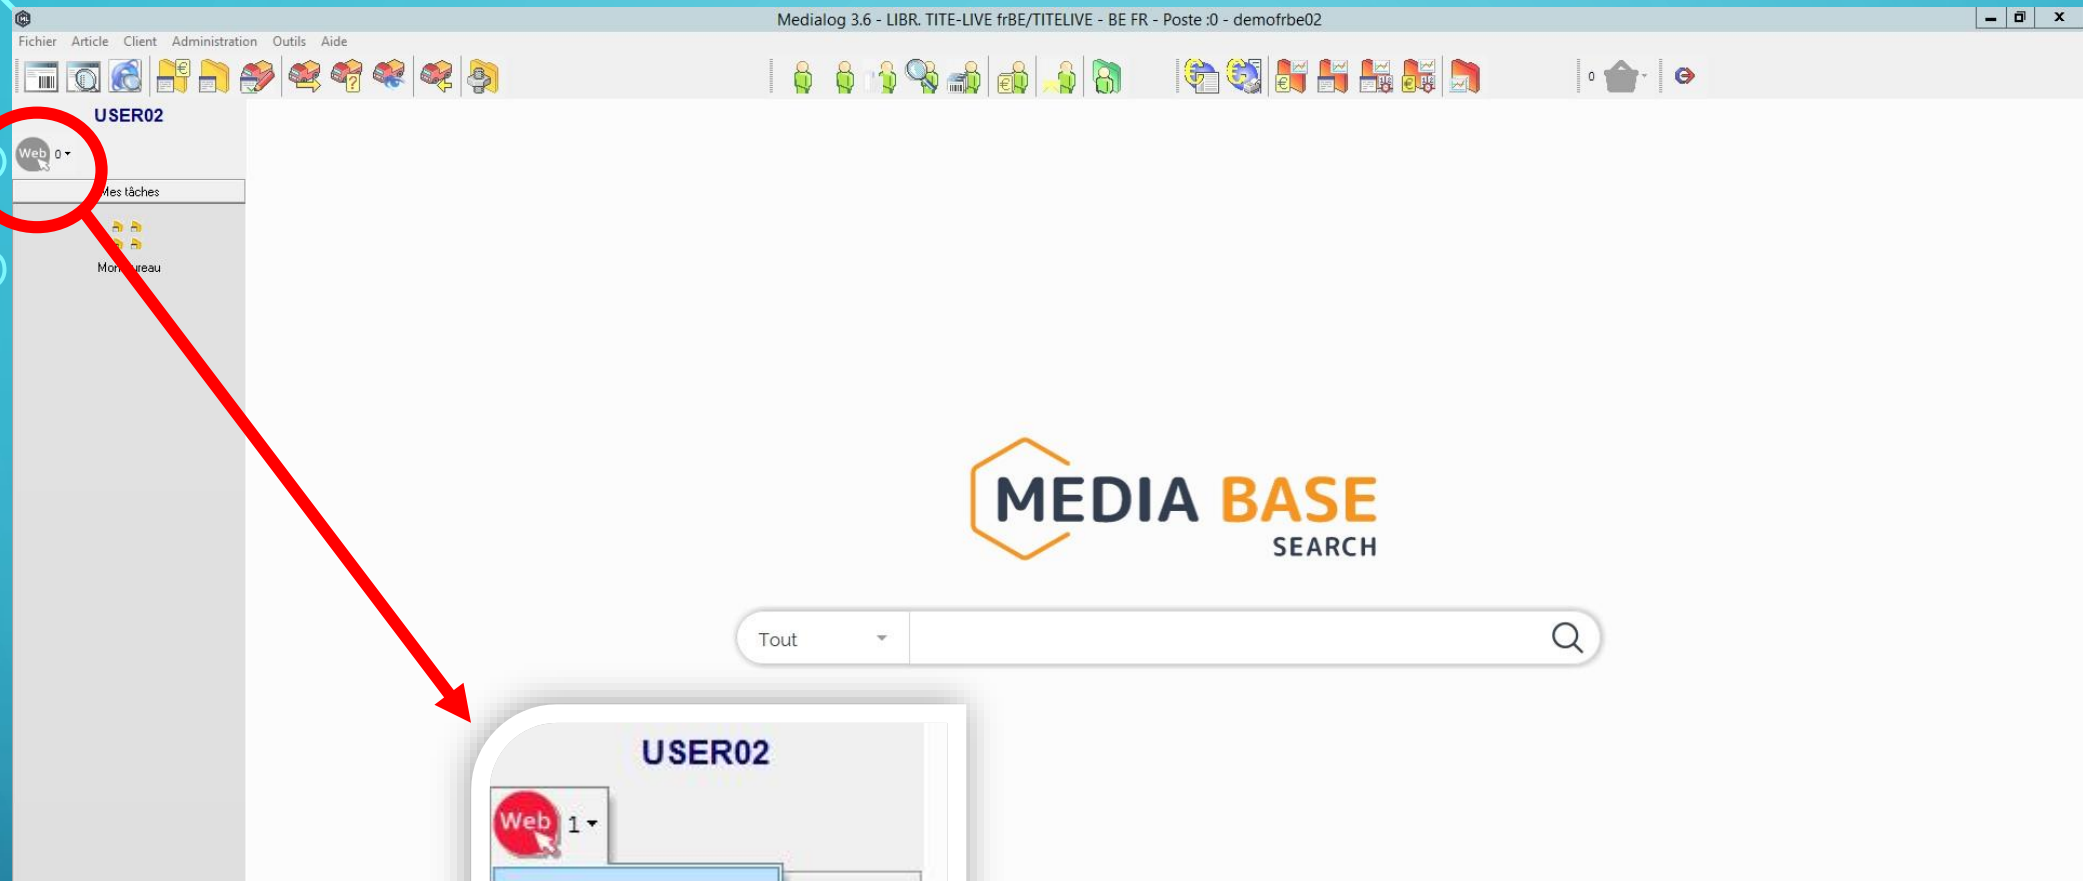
Medialog 3.6 - LIBR. TITE-LIVE frBE/TITELIVE - BE FR - Poste :0 - demofrbe02

Fichier Article Client Administration Outils Aide

0

USER02

Web 0

Mes tâches

Mon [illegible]reau

MEDIA BASE
SEARCH

Tout

USER02

Web 1